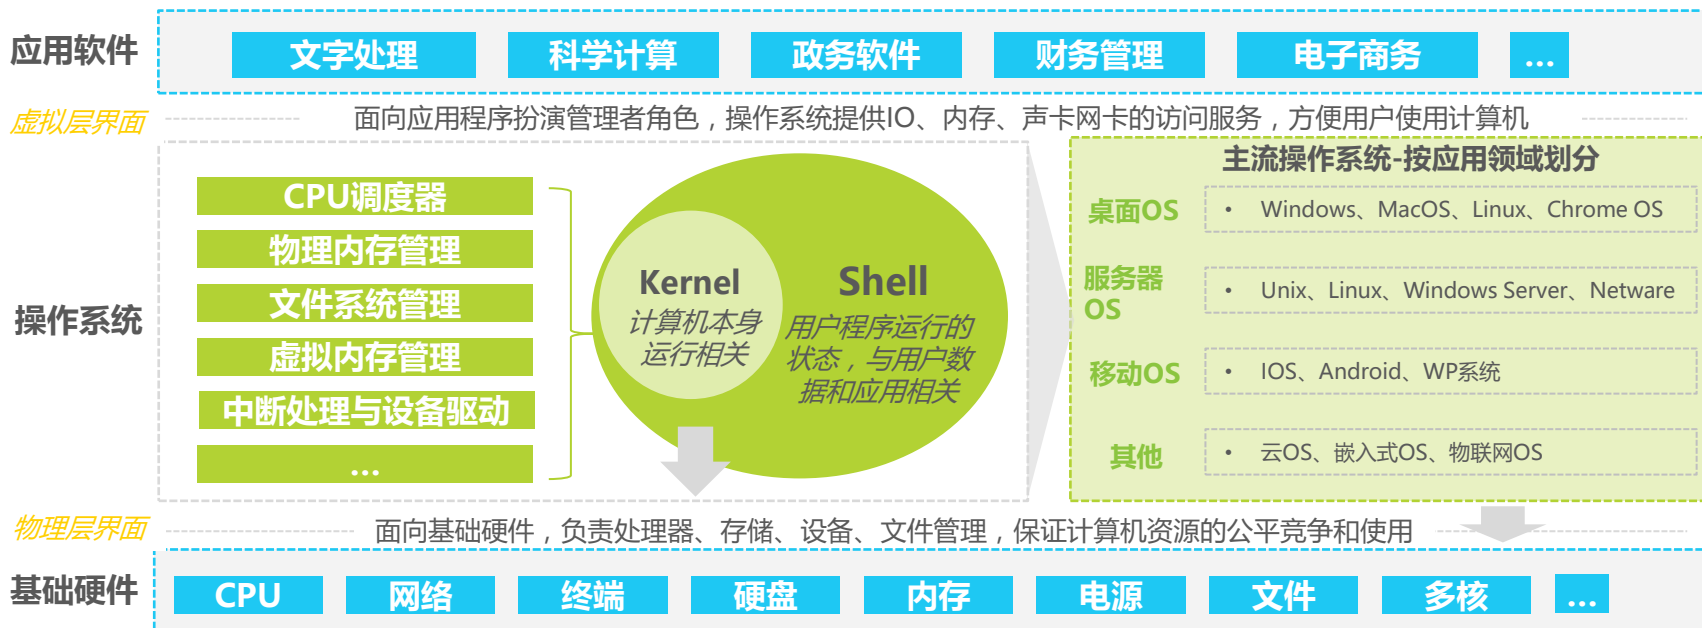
应用软件

文字处理 科学计算 政务软件 财务管理 电子商务 ...

虚拟层界面

面向应用程序扮演管理者角色，操作系统提供IO、内存、声卡网卡的访问服务，方便用户使用计算机

操作系统

CPU调度器
物理内存管理
文件系统管理
虚拟内存管理
中断处理与设备驱动
...

Kernel
计算机本身运行相关

Shell
用户程序运行的状态，与用户数据和应用相关

主流操作系统-按应用领域划分

桌面OS
• Windows、MacOS、Linux、Chrome OS

服务器OS
• Unix、Linux、Windows Server、Netware

移动OS
• IOS、Android、WP系统

其他
• 云OS、嵌入式OS、物联网OS

物理层界面

面向基础硬件，负责处理器、存储、设备、文件管理，保证计算机资源的公平竞争和使用

基础硬件

CPU 网络 终端 硬盘 内存 电源 文件 多核 ...